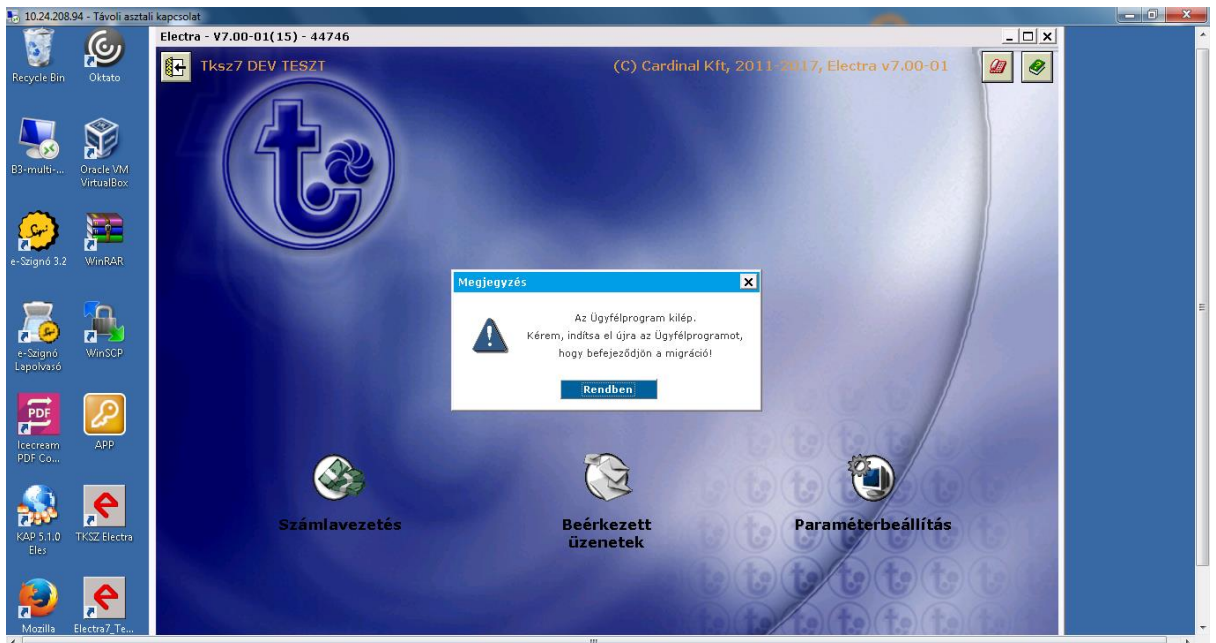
10.24.208.94 - Távoli asztali kapcsolat

Recycle Bin
Oktato
B3-multi-...
Oracle VM VirtualBox
e-Szignó 3.2
WinRAR
e-Szignó Lapolvasó
WinSCP
Icecream PDF Co...
APP
KAP 5.1.0 Eles
TKSZ Electra
Mozilla
Electra7_Te...

Electra - V7.00-01(15) - 44746

Tksz7 DEV TESZT

(C) Cardinal Kft, 2011-2017, Electra v7.00-01

Megjegyzés

Az Ügyfélprogram kilép.
Kérem, indítsa el újra az Ügyfélprogramot,
hogy befejeződjön a migráció!

Rendben

Számlavezetés

Beérkezett üzenetek

Paraméterbeállítás